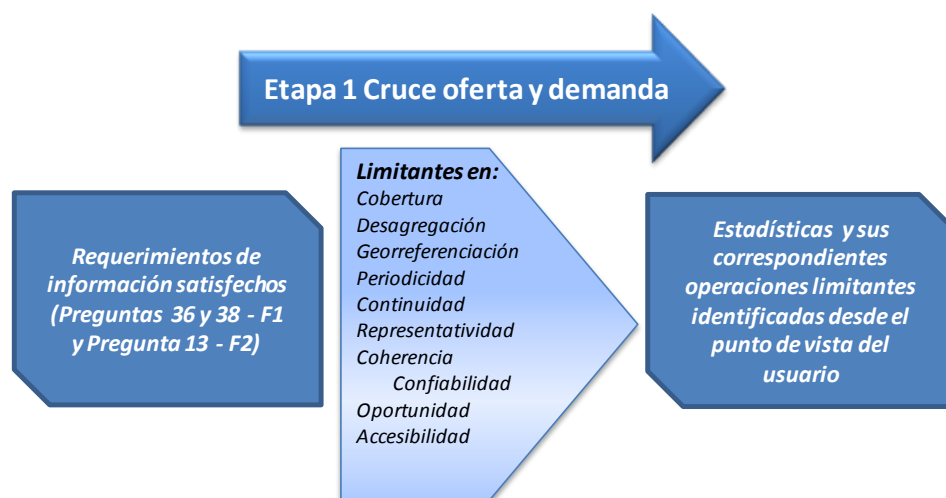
Etapa 1 Cruce oferta y demanda

Requerimientos de información satisfechos (Preguntas 36 y 38 - F1 y Pregunta 13 - F2)

Limitantes en:
Cobertura
Desagregación
Georreferenciación
Periodicidad
Continuidad
Representatividad
Coherencia
Confiabilidad
Oportunidad
Accesibilidad

Estadísticas y sus correspondientes operaciones limitantes identificadas desde el punto de vista del usuario